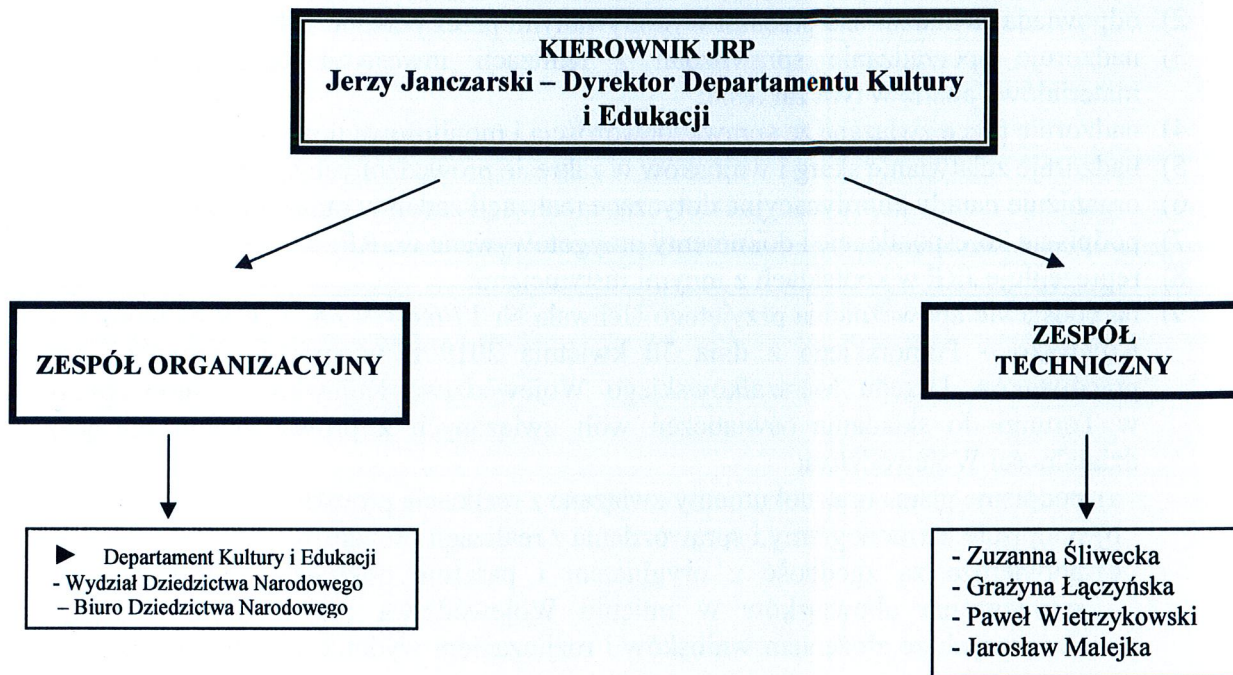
KIEROWNIK JRP
Jerzy Janczarski – Dyrektor Departamentu Kultury i Edukacji

ZESPÓŁ ORGANIZACYJNY

ZESPÓŁ TECHNICZNY

► Departament Kultury i Edukacji
- Wydział Dziedzictwa Narodowego
– Biuro Dziedzictwa Narodowego

- Zuzanna Śliwecka
- Grażyna Łączyńska
- Paweł Wietrzykowski
- Jarosław Malejka